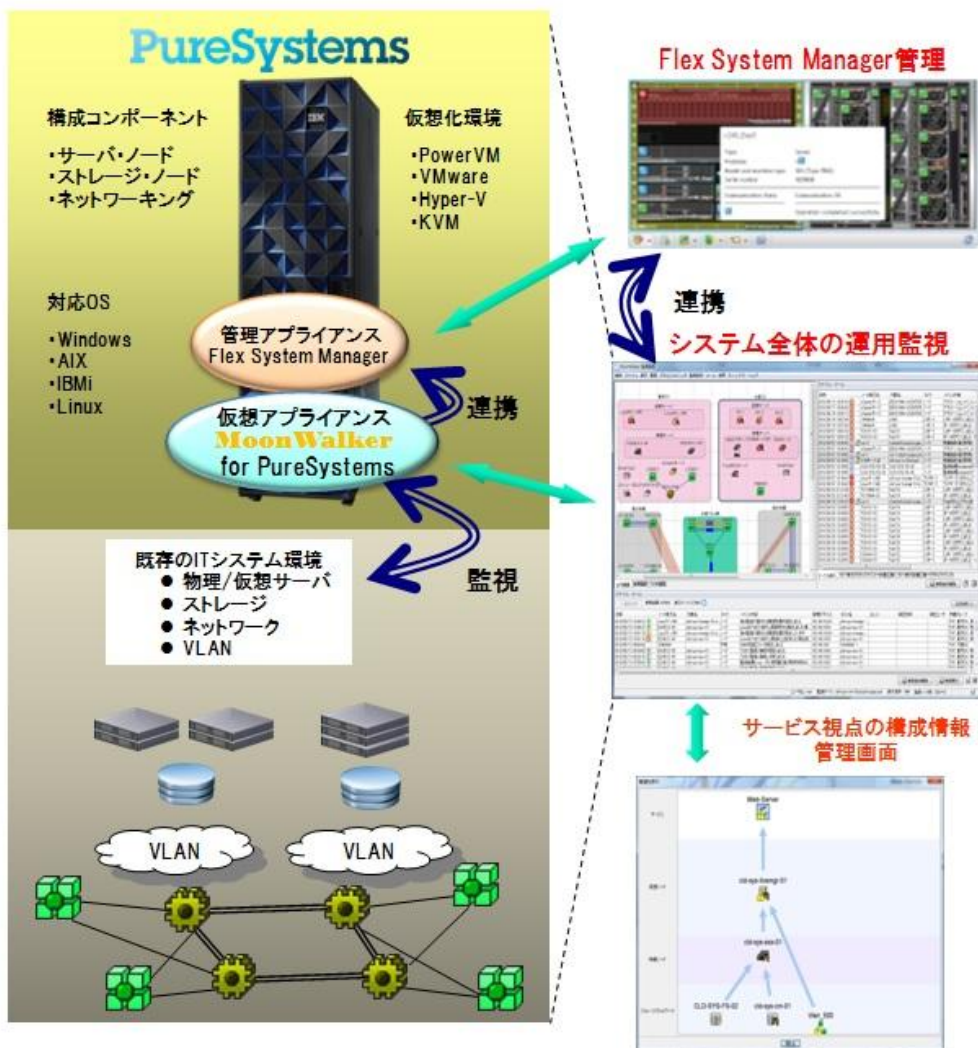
PureSystems

構成コンポーネント

・サーバ・ノード
・ストレージ・ノード
・ネットワーキング

仮想化環境

・PowerVM
・VMware
・Hyper-V
・KVM

IBM

対応OS

・Windows
・AIX
・IBMi
・Linux

管理アプライアンス
Flex System Manager

仮想アプライアンス
MoonWalker
for PureSystems

連携

既存のITシステム環境
● 物理/仮想サーバ
● ストレージ
● ネットワーク
● VLAN

監視

VLAN

VLAN

Flex System Manager管理

連携

システム全体の運用監視

サービス視点の構成情報
管理画面

Web Server